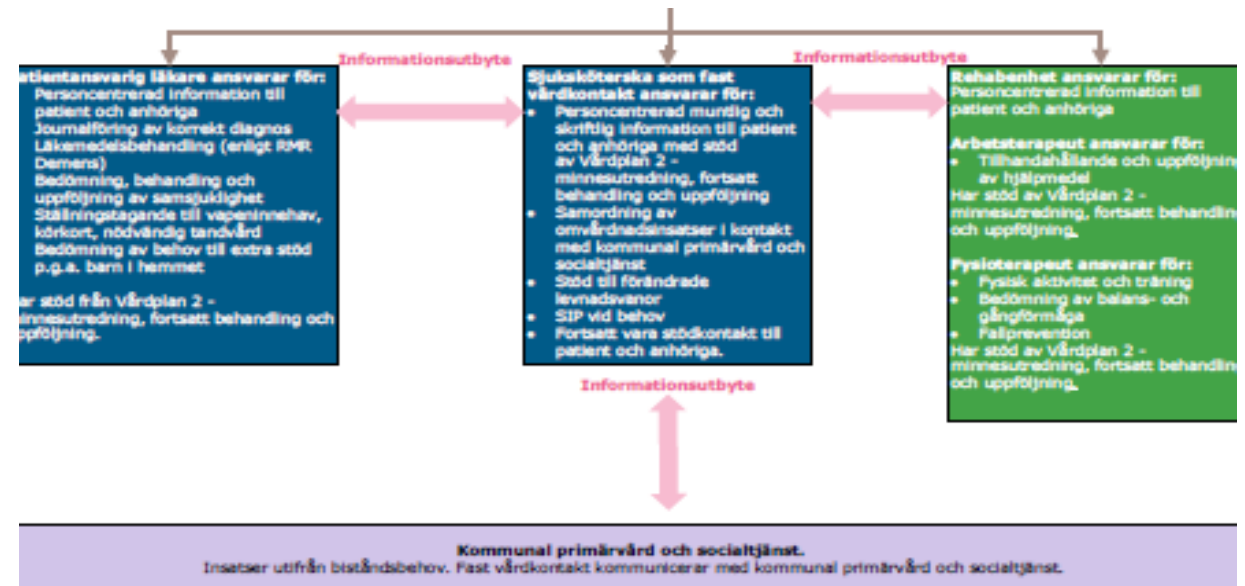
Informationsutbyte

Informationsutbyte

atientansvarig läkare ansvarar för:
Personcentrerad information till patient och anhöriga
Journalföring av korrekt diagnos
Läkemedelsbehandling (enligt RMR Demens)
Bedömning, behandling och uppföljning av samsjuklighet
Ställningstagande till vapeninnehav, körkort, nödvändig tandvård
Bedömning av behov till extra stöd p.g.a. barn i hemmet

ar stöd från Vårdplan 2 - minnesutredning, fortsatt behandling och ppföljning.

Sjuksköterska som fast vårdkontakt ansvarar för:
• Personcentrerad muntlig och skriftlig information till patient och anhöriga med stöd av Vårdplan 2 - minnesutredning, fortsatt behandling och uppföljning
• Samordning av omvårdnadsinsatser i kontakt med kommunal primärvård och socialtjänst
• Stöd till förändrade levnadsvanor
• SIP vid behov
• Fortsatt vara stödkontakt till patient och anhöriga.

Rehabenhet ansvarar för:
Personcentrerad information till patient och anhöriga

Arbetsterapeut ansvarar för:
• Tillhandahållande och uppföljning av hjälpmedel
Har stöd av Vårdplan 2 - minnesutredning, fortsatt behandlin och uppföljning.

Fysioterapeut ansvarar för:
• Fysisk aktivitet och träning
• Bedömning av balans- och gångförmåga
• Fallprevention
Har stöd av Vårdplan 2 - minnesutredning, fortsatt behandlin och uppföljning.

Informationsutbyte

Kommunal primärvård och socialtjänst.
Insatser utifrån biståndsbehov. Fast vårdkontakt kommunicerar med kommunal primärvård och socialtjänst.